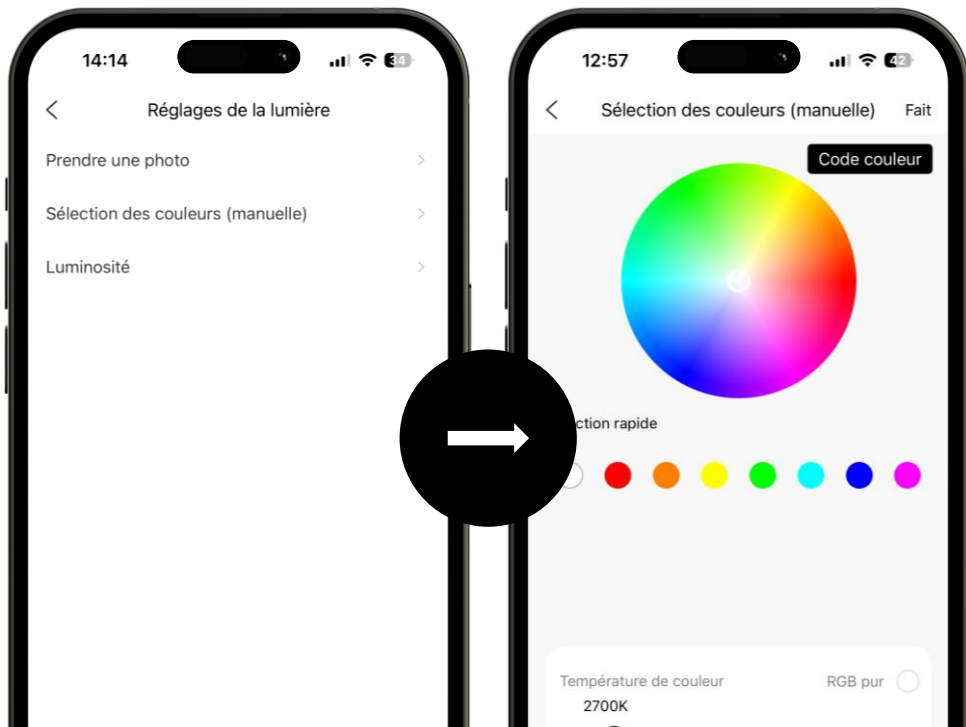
14:14

34

Réglages de la lumière

Prendre une photo

Sélection des couleurs (manuelle)

Luminosité

12:57

42

Sélection des couleurs (manuelle)

Fait

Code couleur

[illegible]ction rapide

Température de couleur

RGB pur

2700K